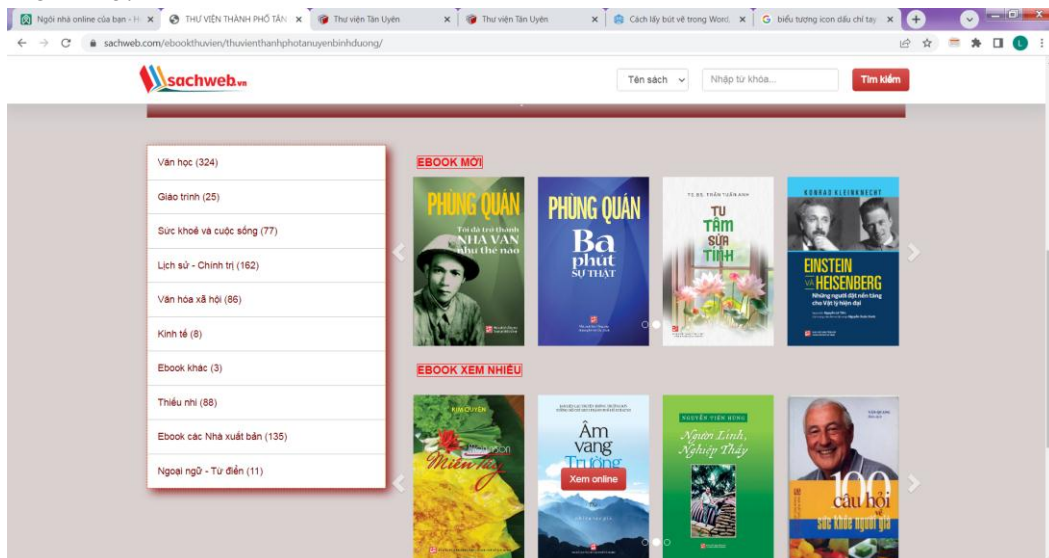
Ngôi nhà online của bạn - H ×
THƯ VIỆN THÀNH PHỐ TÂN ×
Thư viện Tân Uyên ×
Thư viện Tân Uyên ×
Cách lấy bút vẽ trong Word. ×
biểu tượng icon dấu chỉ tay ×

sachweb.com/ebookthuvien/thuvienthanhphotanuyenbinhduong/

sachweb.vn

Tên sách
Nhập từ khóa...
Tìm kiếm

Văn học (324)
Giáo trình (25)
Sức khoẻ và cuộc sống (77)
Lịch sử - Chính trị (162)
Văn hóa xã hội (86)
Kinh tế (8)
Ebook khác (3)
Thiếu nhi (88)
Ebook các Nhà xuất bản (135)
Ngoại ngữ - Từ điển (11)

EBOOK MỚI

PHÙNG QUÁN
Tôi đã trở thành NHÀ VĂN như thế nào

PHÙNG QUÁN
Ba phút SỰ THẬT

TS. BS. TRẦN TUẤN ANH
TU TÂM SỬA TÍNH

KONRAD KLEINKNECHT
EINSTEIN VÀ HEISENBERG
Những người đặt nền tảng cho Vật lý hiện đại

EBOOK XEM NHIỀU

KIM QUYÊN
Miền Tây

Âm vang Trường
Xem online

NGUYỄN TIẾN DŨNG
Người Lính, Nghiệp Thầy

100 câu hỏi về sức khỏe người già